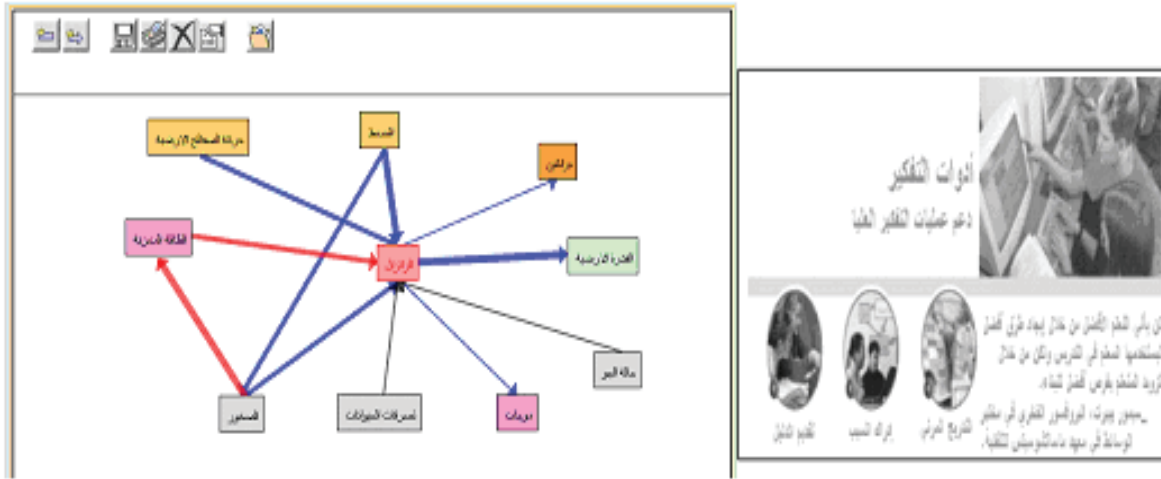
حركة الصفائح الارضية

الشريط

براكين

الطاقة الحرارية

زلازل

القشرة الارضية

حالة البحر

الصخور

تصرفات الحيوانات

دوامات

أدوات التفكير

دعم عمليات التفكير العليا

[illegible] يأتي التعلم الأفضل من خلال إيجاد طرق أفضل يستخدمها المتعلم في التدريس وذلك من خلال تزويد المتعلم بفرص أفضل للبناء.

_ سيمور بيبرت، البروفسور الفخري في مختبر الوسائط في معهد ماساتشوستس للتقنية.

التدرج الهرمي

إدراك السبب

تقييم الدليل